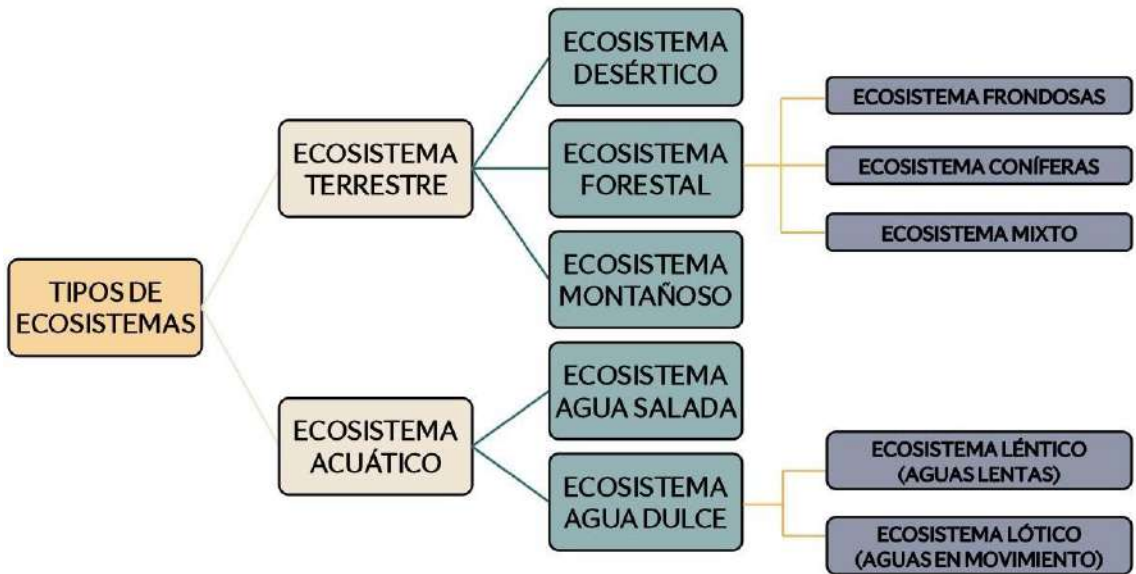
TIPOS DE ECOSISTEMAS

ECOSISTEMA TERRESTRE

ECOSISTEMA DESÉRTICO

ECOSISTEMA FORESTAL

ECOSISTEMA FRONDOSAS

ECOSISTEMA CONÍFERAS

ECOSISTEMA MIXTO

ECOSISTEMA MONTAÑOSO

ECOSISTEMA ACUÁTICO

ECOSISTEMA AGUA SALADA

ECOSISTEMA AGUA DULCE

ECOSISTEMA LÉNTICO (AGUAS LENTAS)

ECOSISTEMA LÓTICO (AGUAS EN MOVIMIENTO)